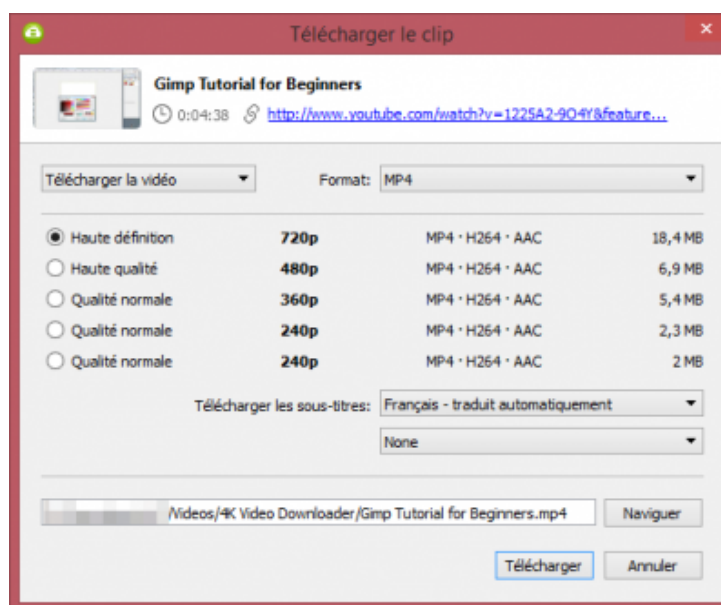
Télécharger le clip

Gimp Tutorial for Beginners

0:04:38 http://www.youtube.com/watch?v=1225A2-9O4Y&feature...

Télécharger la vidéo

Format: MP4

| | | | |
|---|---|---|---|
| Haute définition | 720p | MP4 · H264 · AAC | 18,4 MB |
| Haute qualité | 480p | MP4 · H264 · AAC | 6,9 MB |
| Qualité normale | 360p | MP4 · H264 · AAC | 5,4 MB |
| Qualité normale | 240p | MP4 · H264 · AAC | 2,3 MB |
| Qualité normale | 240p | MP4 · H264 · AAC | 2 MB |

Télécharger les sous-titres: Français - traduit automatiquement

None

/Videos/4K Video Downloader/Gimp Tutorial for Beginners.mp4

Naviguer

Télécharger

Annuler